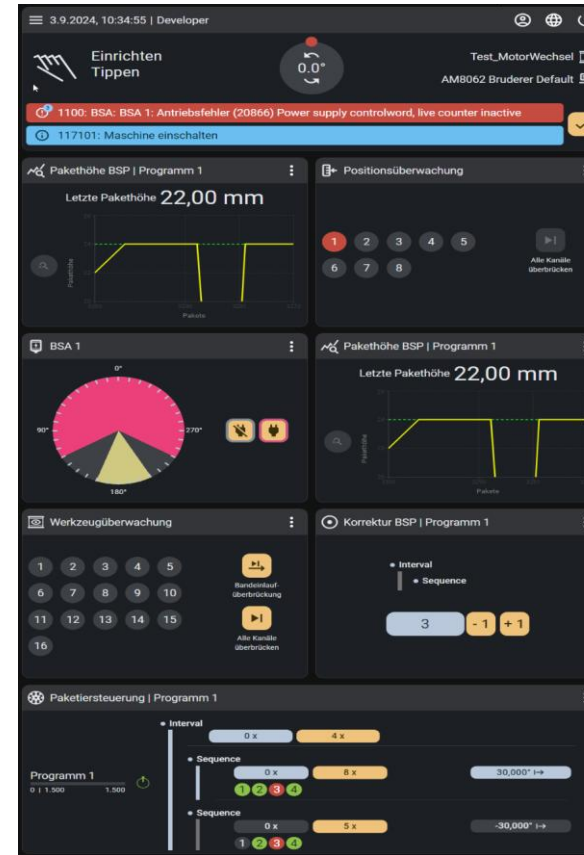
3.9.2024, 10:34:55 | Developer

Einrichten
Tippen

0.0°

Test_MotorWechsel
AM8062 Bruderer Default

1100: BSA: BSA 1: Antriebsfehler (20866) Power supply controlword, live counter inactive

117101: Maschine einschalten

Pakethöhe BSP | Programm 1

Letzte Pakethöhe 22,00 mm

Pakethöhe
Pakete

Positionsüberwachung

1 2 3 4 5
6 7 8

Alle Kanäle überbrücken

BSA 1

0°
90°
270°
180°

Pakethöhe BSP | Programm 1

Letzte Pakethöhe 22,00 mm

Pakethöhe
Pakete

Werkzeugüberwachung

1 2 3 4 5
6 7 8 9 10
11 12 13 14 15
16

Bandeinlaufüberbrückung

Alle Kanäle überbrücken

Korrektur BSP | Programm 1

Interval
Sequence

3
-1 +1

Paketiersteuerung | Programm 1

Interval
0 x
4 x

Sequence
0 x
8 x
30,000° ↦

Programm 1
0 | 1.500 1.500

1 2 3 4

Sequence
0 x
5 x
-30,000° ↦

1 2 3 4